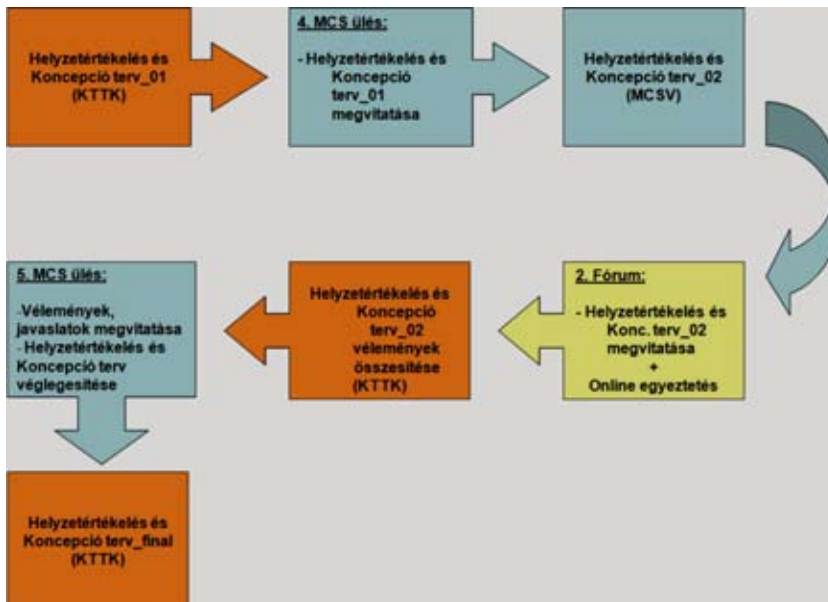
Helyzetértékelés és Koncepció terv_01 (KTTK)

4. MCS ülés:

- Helyzetértékelés és Koncepció terv_01 megvitatása

Helyzetértékelés és Koncepció terv_02 (MCSV)

2. Fórum:

- Helyzetértékelés és Konc. terv_02 megvitatása
+
Online egyeztetés

Helyzetértékelés és Koncepció terv_02 vélemények összesítése (KTTK)

5. MCS ülés:

-Vélemények, javaslatok megvitatása
- Helyzetértékelés és Koncepció terv véglegesítése

Helyzetértékelés és Koncepció terv_final (KTTK)